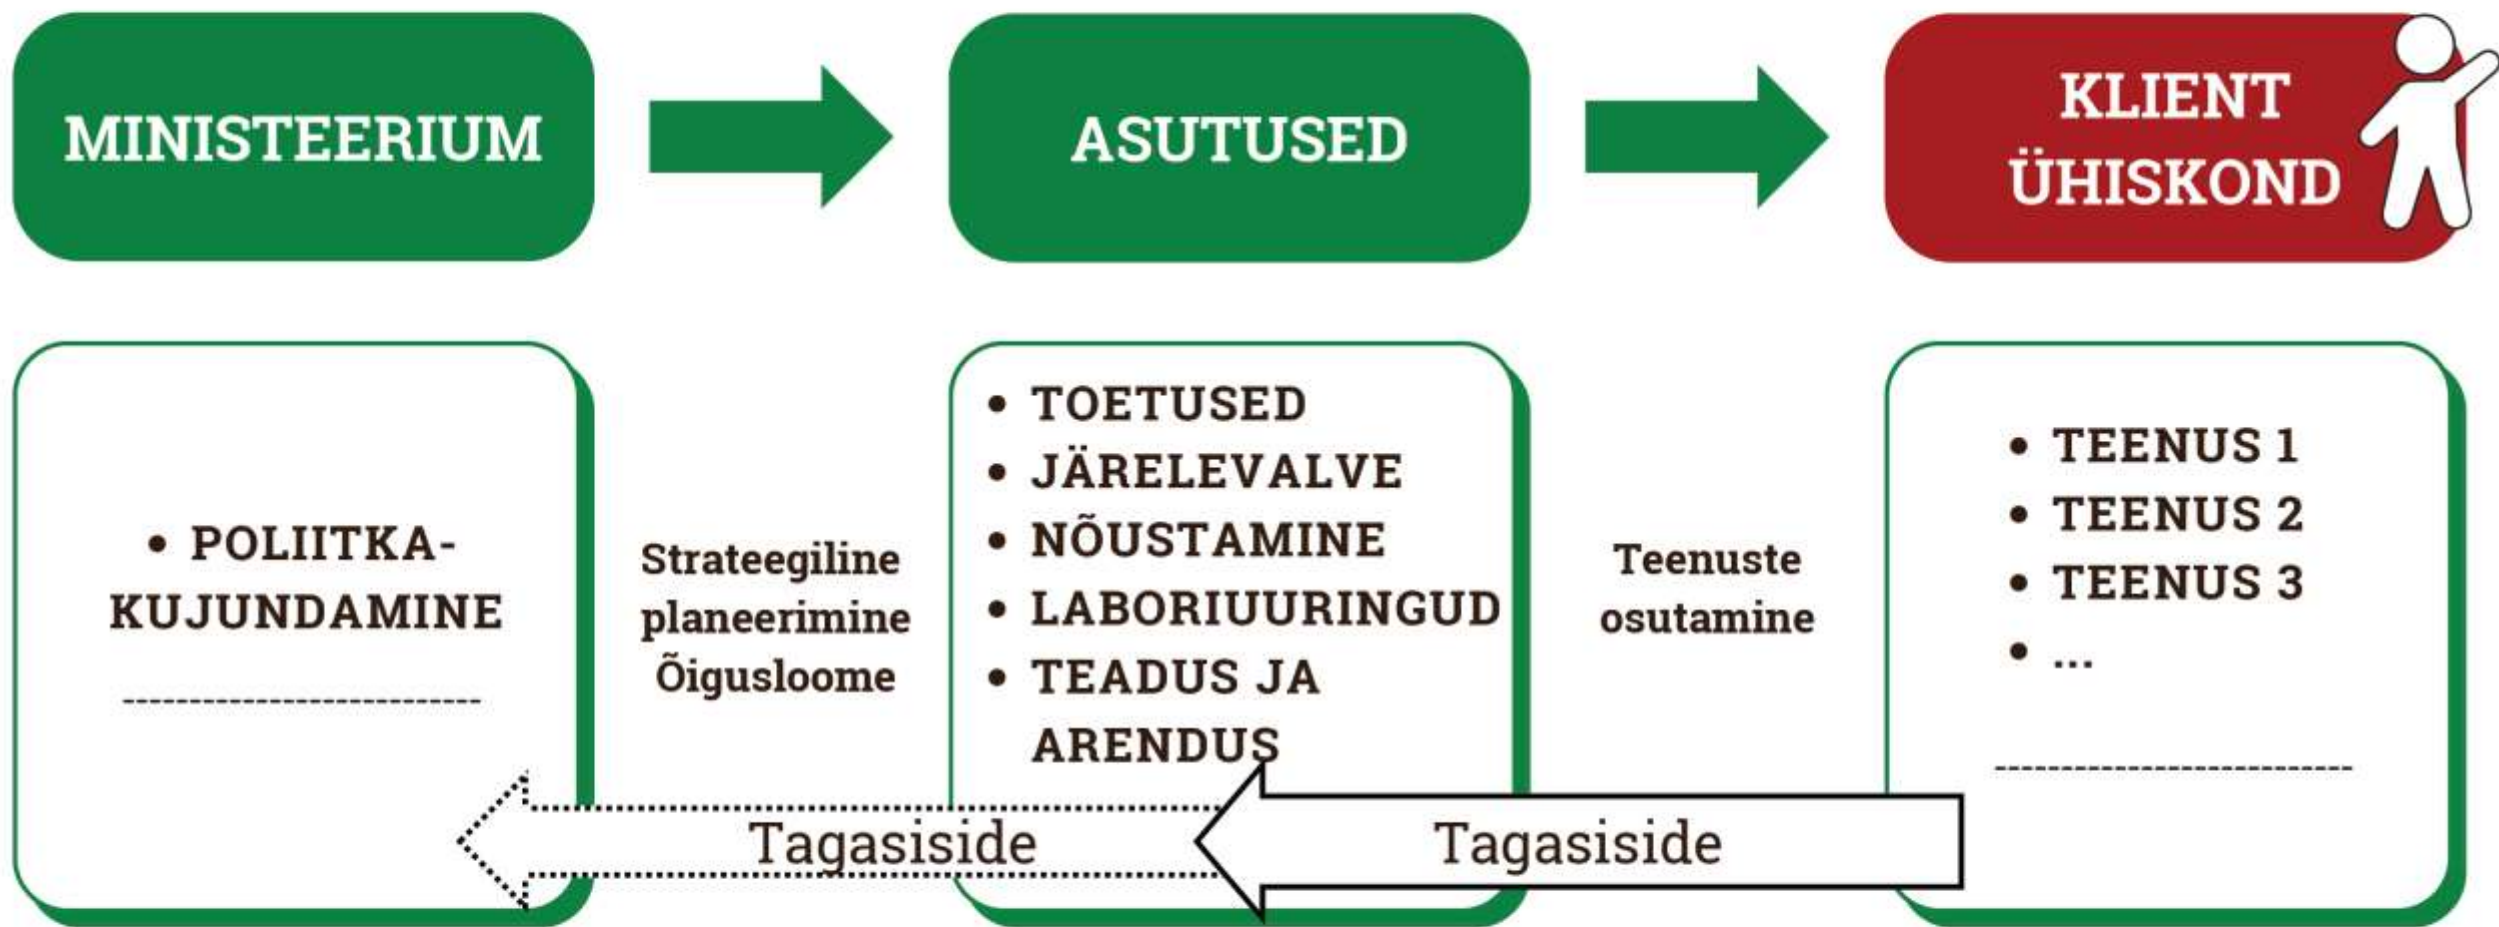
MINISTEERIUM

ASUTUSED

KLIENT
ÜHISKOND

• POLIITKA-KUJUNDAMINE

-------------------------

Strateegiline planeerimine
Õigusloome

• TOETUSED
• JÄRELEVALVE
• NÕUSTAMINE
• LABORIUURINGUD
• TEADUS JA ARENDUS

Teenuste osutamine

• TEENUS 1
• TEENUS 2
• TEENUS 3
• ...

-------------------------

Tagasiside

Tagasiside